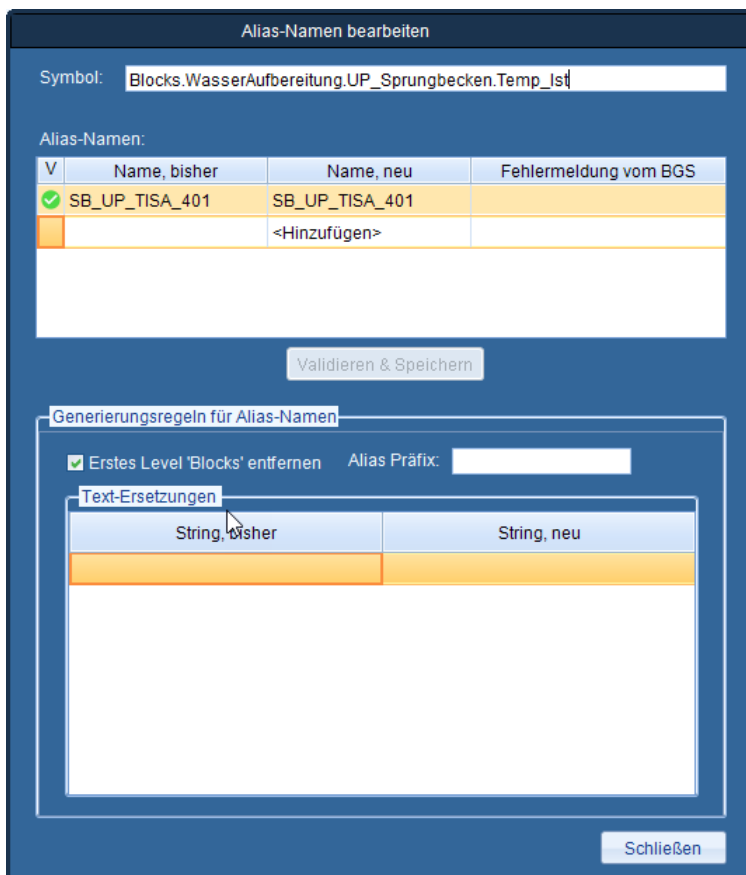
Alias-Namen bearbeiten

Symbol: Blocks.WasserAufbereitung.UP_Sprungbecken.Temp_Ist

Alias-Namen:

| V | Name, bisher | Name, neu | Fehlermeldung vom BGS |
|---|---|---|---|
| | SB_UP_TISA_401 | SB_UP_TISA_401 | |
| | | <Hinzufügen> | |

Validieren & Speichern

Generierungsregeln für Alias-Namen

Erstes Level 'Blocks' entfernen

Alias Präfix:

Text-Ersetzungen

| String, bisher | String, neu |
|---|---|
| | |

Schließen